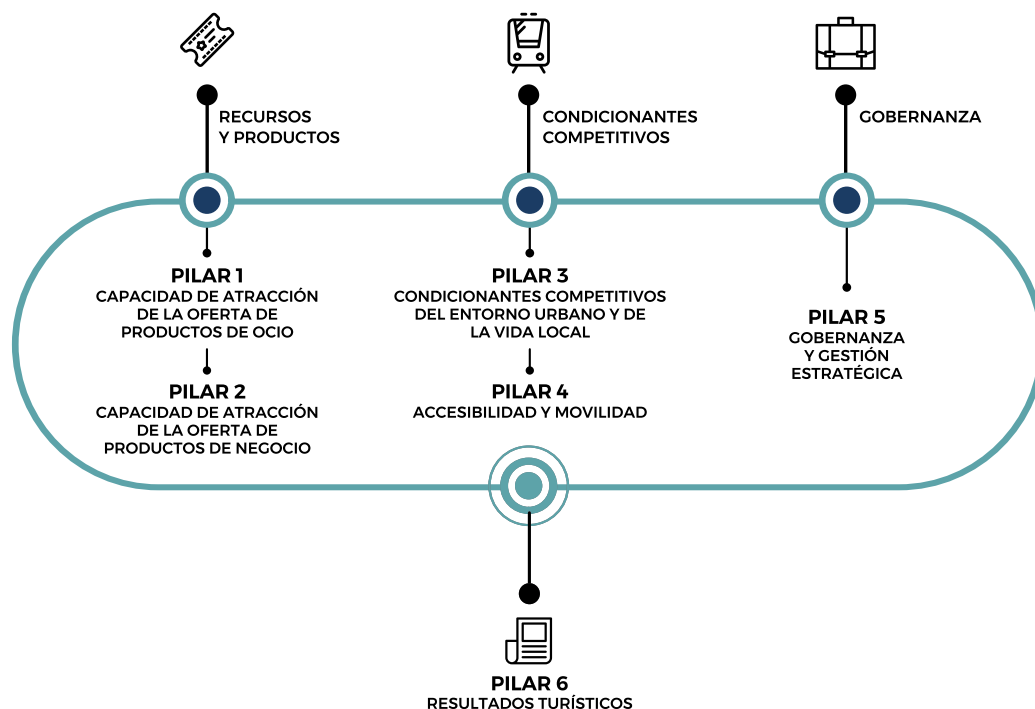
RECURSOS Y PRODUCTOS

CONDICIONANTES COMPETITIVOS

GOBERNANZA

PILAR 1
CAPACIDAD DE ATRACCIÓN DE LA OFERTA DE PRODUCTOS DE OCIO

PILAR 2
CAPACIDAD DE ATRACCIÓN DE LA OFERTA DE PRODUCTOS DE NEGOCIO

PILAR 3
CONDICIONANTES COMPETITIVOS DEL ENTORNO URBANO Y DE LA VIDA LOCAL

PILAR 4
ACCESIBILIDAD Y MOVILIDAD

PILAR 5
GOBERNANZA Y GESTIÓN ESTRATÉGICA

PILAR 6
RESULTADOS TURÍSTICOS